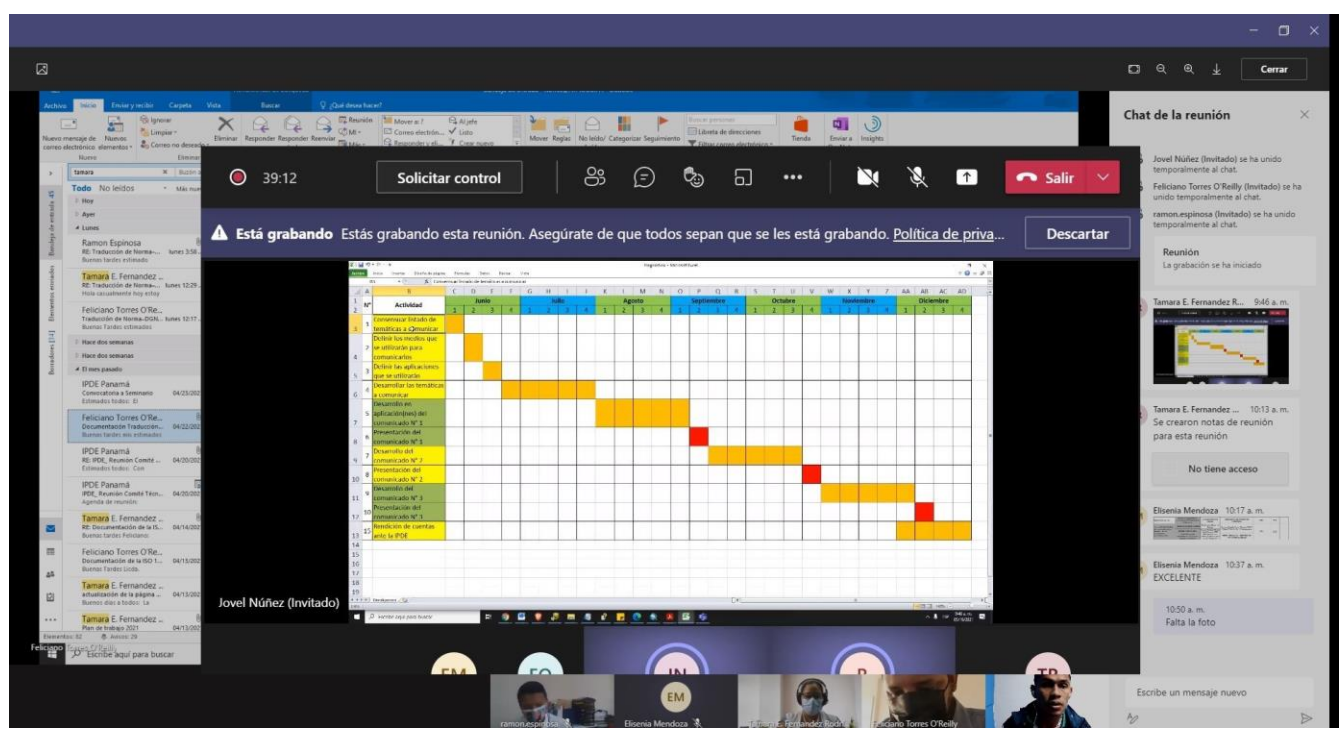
Cerrar

Chat de la reunión

Jovel Núñez (Invitado) se ha unido temporalmente al chat.

Feliciano Torres O'Reilly (Invitado) se ha unido temporalmente al chat.

ramon.espinosa (Invitado) se ha unido temporalmente al chat.

Reunión
La grabación se ha iniciado

Tamara E. Fernandez R... 9:46 a. m.

Tamara E. Fernandez ... 10:13 a. m.
Se crearon notas de reunión para esta reunión

No tiene acceso

Elisenia Mendoza 10:17 a. m.

Elisenia Mendoza 10:37 a. m.
EXCELENTE

10:50 a. m.
Falta la foto

Escribe un mensaje nuevo

39:12 Solicitar control Salir

Está grabando Estás grabando esta reunión. Asegúrate de que todos sepan que se les está grabando. Política de priva... Descartar

| Nº | Actividad | Junio | | | | Julio | | | | Agosto | | | | Septiembre | | | | Octubre | | | | Noviembre | | | | Diciembre | | | |
|---|---|---|---|---|---|---|---|---|---|---|---|---|---|---|---|---|---|---|---|---|---|---|---|---|---|---|---|---|---|
| | | 1 | 2 | 3 | 4 | 1 | 2 | 3 | 4 | 1 | 2 | 3 | 4 | 1 | 2 | 3 | 4 | 1 | 2 | 3 | 4 | 1 | 2 | 3 | 4 | 1 | 2 | 3 | 4 |
| 1 | Consensuar listado de temáticas a comunicar | | | | | | | | | | | | | | | | | | | | | | | | | | | | |
| 2 | Definir los medios que se utilizarán para comunicarlos | | | | | | | | | | | | | | | | | | | | | | | | | | | | |
| 3 | Definir las aplicaciones que se utilizarán | | | | | | | | | | | | | | | | | | | | | | | | | | | | |
| 4 | Desarrollar las temáticas a comunicar | | | | | | | | | | | | | | | | | | | | | | | | | | | | |
| 5 | Desarrollo en aplicación(nes) del comunicado Nº 1 | | | | | | | | | | | | | | | | | | | | | | | | | | | | |
| 6 | Presentación del comunicado Nº 1 | | | | | | | | | | | | | | | | | | | | | | | | | | | | |
| 7 | Desarrollo del comunicado Nº 2 | | | | | | | | | | | | | | | | | | | | | | | | | | | | |
| 8 | Presentación del comunicado Nº 2 | | | | | | | | | | | | | | | | | | | | | | | | | | | | |
| 9 | Desarrollo del comunicado Nº 3 | | | | | | | | | | | | | | | | | | | | | | | | | | | | |
| 10 | Presentación del comunicado Nº 3 | | | | | | | | | | | | | | | | | | | | | | | | | | | | |
| 11 | Rendición de cuentas ante la IPDE | | | | | | | | | | | | | | | | | | | | | | | | | | | | |

Jovel Núñez (Invitado)

Archivo Inicio Enviar y recibir Carpeta Vista Buscar ¿Qué desea hacer?
Nuevo mensaje de correo electrónico Nuevos elementos Ignorar Limpiar Correo no deseado Eliminar Responder Responder a todos Reenviar Reunión Mover a: ? Correo electrón... Al jefe Listo Crear nuevo Mover Reglas No leído/ Categorizar Seguimiento Libreta de direcciones Filtrar correo electrónico Tienda Enviar a Insights
tamara
Todo No leídos
Hoy
Ayer
Lunes
Ramon Espinosa RE: Traducción de Norma-... lunes 3:58 Buenas tardes estimado
Tamara E. Fernandez ... RE: Traducción de Norma-... lunes 12:29 Hola casualmente hoy estoy
Feliciano Torres O'Re... Traducción de Norma-DGN... lunes 12:17 Buenas Tardes estimados
Hace dos semanas
Hace dos semanas
El mes pasado
IPDE Panamá Convocatoria a Seminario 04/23/202 Estimados todos: El
Feliciano Torres O'Re... Documentación Traducción... 04/22/202 Buenas tardes mis estimados
IPDE Panamá RE: IPDE_Reunión Comité ... 04/20/202 Estimados todos: Con
IPDE Panamá IPDE_Reunión Comité Técn... 04/20/202 Agenda de reunión:
Tamara E. Fernandez ... RE: Documentación de la IS... 04/14/202 Buenas tardes Feliciano:
Feliciano Torres O'Re... Documentación de la ISO 1... 04/15/202 Buenas Tardes Lcda.
Tamara E. Fernandez ... actualización de la página ... 04/13/202 Buenos días a todos: La
Tamara E. Fernandez ... Plan de trabajo 2021 04/13/202
Elementos: 92 Anuos: 29
Feliciano Torres O'Reilly
Escribe aquí para buscar

EM FO JN P TR
ramon.espinosa Elisenia Mendoza Tamara E. Fernandez Rodr... Feliciano Torres O'Reilly